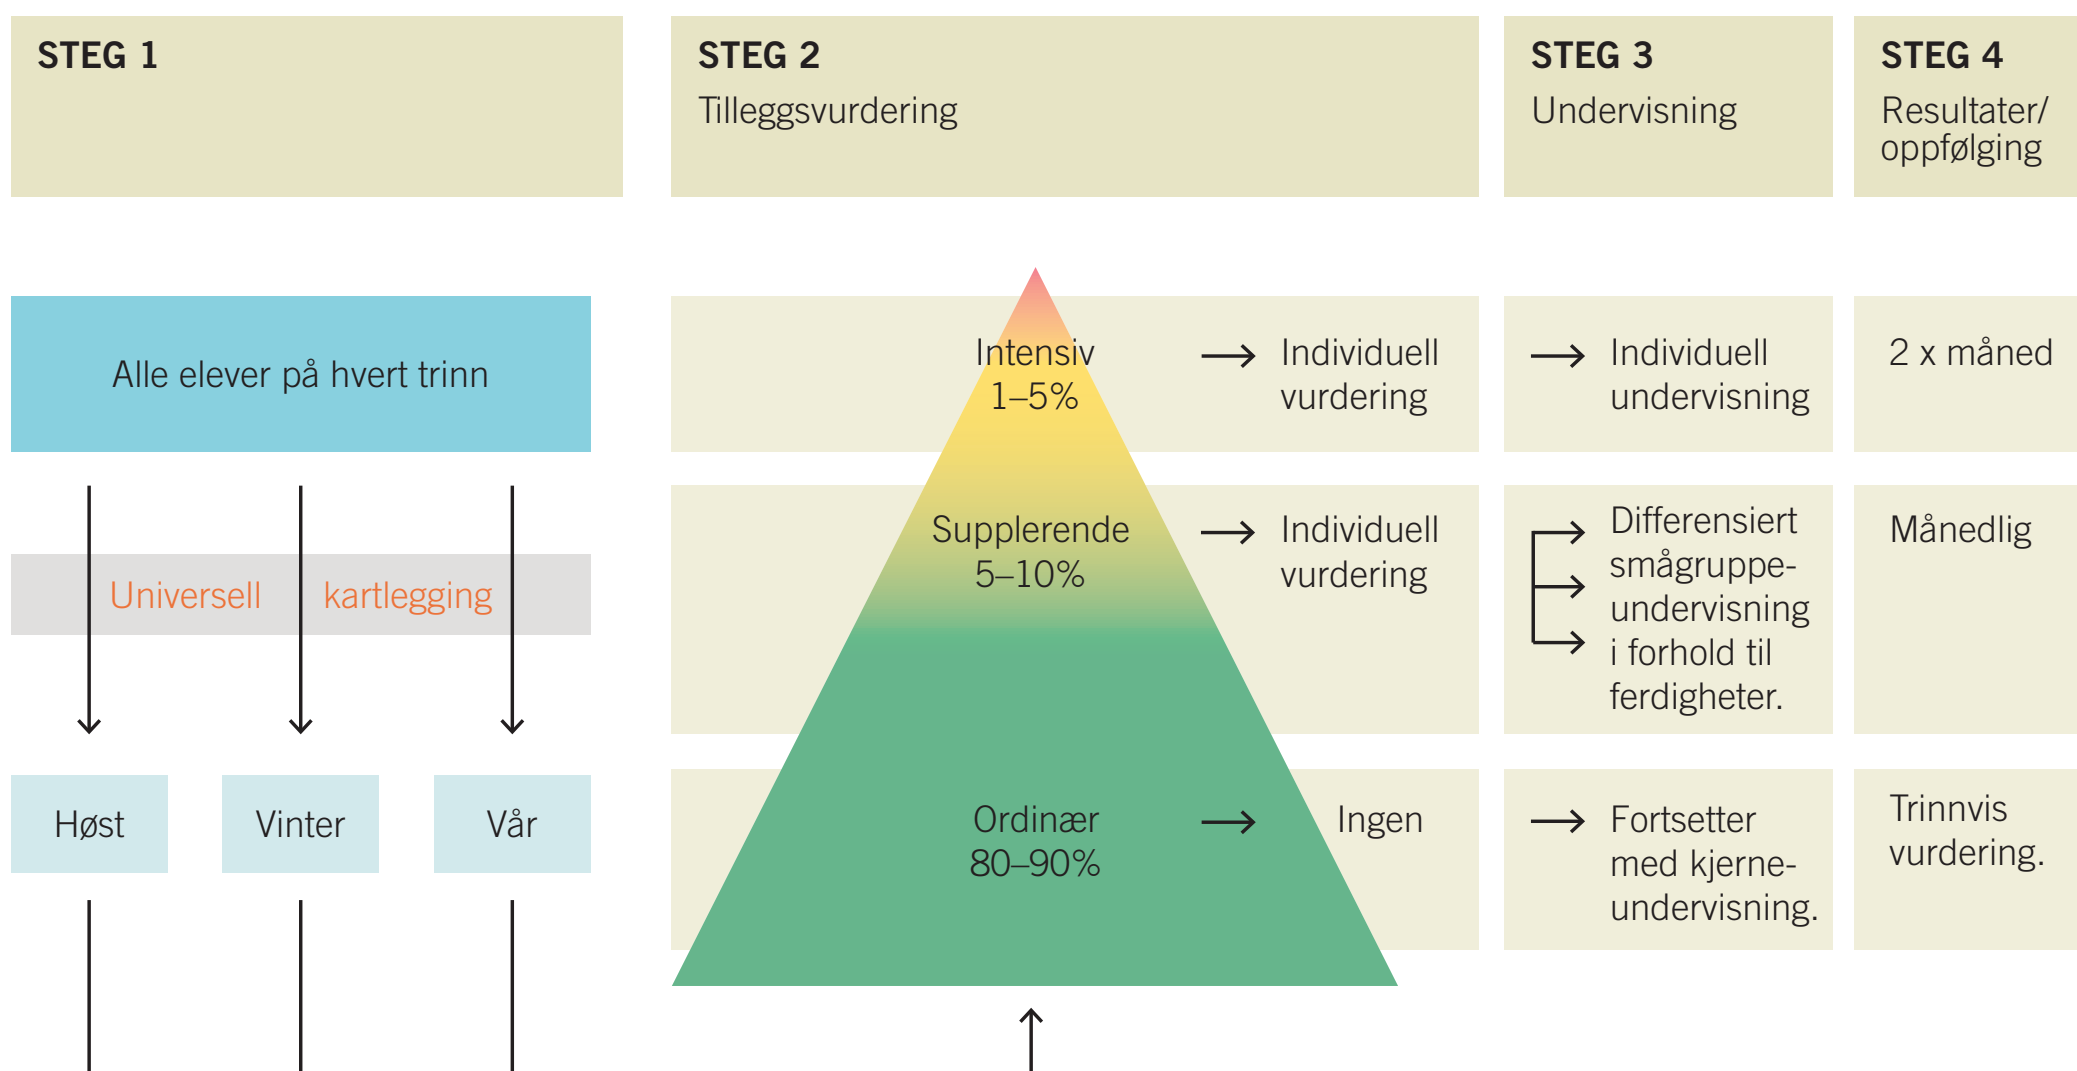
STEG 1

STEG 2
Tilleggsvurdering

STEG 3
Undervisning

STEG 4
Resultater/ oppfølging

Alle elever på hvert trinn

Universell kartlegging

Høst

Vinter

Vår

Intensiv
1–5%

Individuell vurdering

Individuell undervisning

2 x måned

Supplerende
5–10%

Individuell vurdering

Differensiert smågruppeundervisning i forhold til ferdigheter.

Månedlig

Ordinær
80–90%

Ingen

Fortsetter med kjerneundervisning.

Trinnvis vurdering.